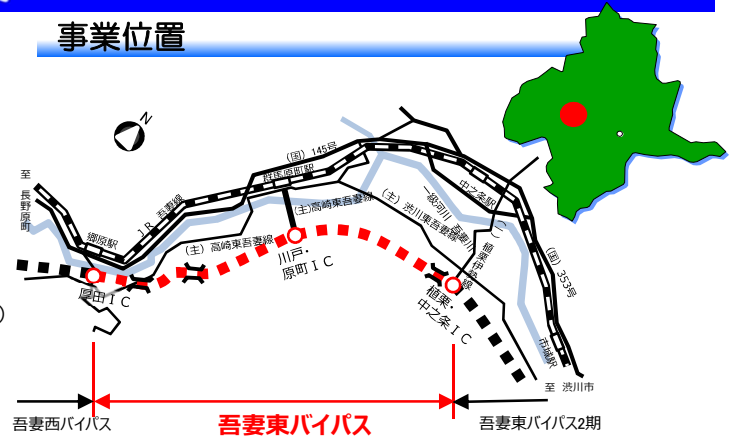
事業位置

N

至 長野原町

郷原駅

J R 吾妻線

(国) 145号

群馬原町駅

(主)高崎東吾妻線

(主)高崎東吾妻線

(主) 渋川東吾妻線

一級河川 吾妻川

中之条駅

(一) 稲裏伊参線

(国) 353号

市城駅

至 渋川市

厚田ＩＣ

川戸・原町ＩＣ

稲裏・中之条ＩＣ

吾妻西バイパス

吾妻東バイパス

吾妻東バイパス2期